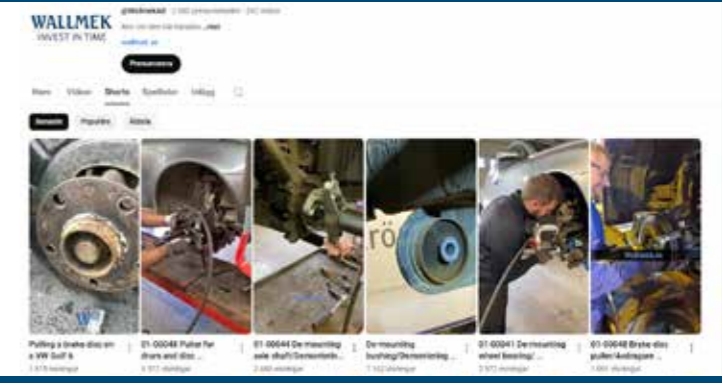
WALLMEK
INVEST IN TIME

@Wallmekab · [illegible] prenumeranter · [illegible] videor
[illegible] ...mer
wallmek.se

Prenumerera

Hem Videor Shorts Spellistor Inlägg

Senaste Populära Äldsta

Pulling a brake disc on a VW Golf 6
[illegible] visningar

01-00048 Puller for drum and disc ...
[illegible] visningar

01-00044 De-mounting axle shaft/Demontering...
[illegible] visningar

De-mounting bushing/Demontering...
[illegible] visningar

01-00041 De-mounting wheel bearing/...
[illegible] visningar

01-00048 Brake disc puller/Avdragare ...
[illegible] visningar